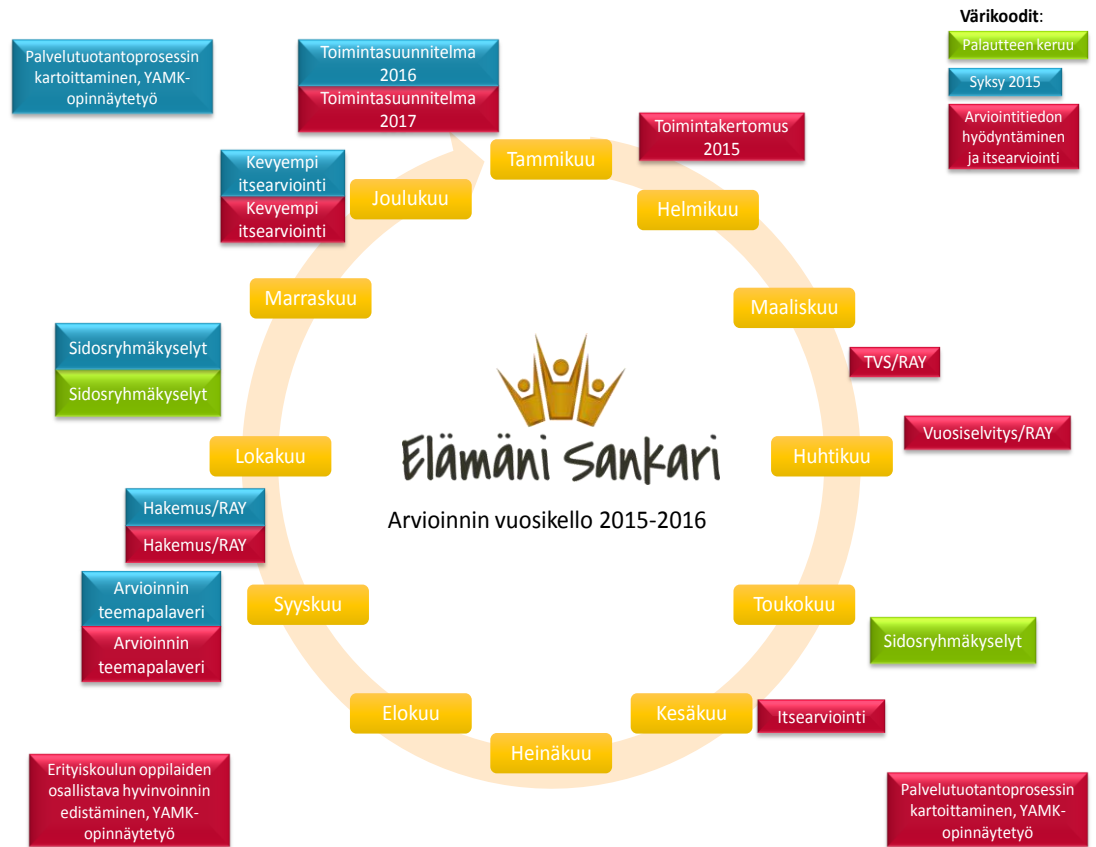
Värikoodit:
Palautteen keruu
Syksy 2015
Arviointitiedon hyödyntäminen ja itsearviointi

Palvelutuotantoprosessin kartoittaminen, YAMK-opinnäytetyö

Toimintasuunnitelma 2016
Toimintasuunnitelma 2017

Toimintakertomus 2015

Tammikuu
Helmikuu
Maaliskuu
TVS/RAY
Huhtikuu
Vuosiselvitys/RAY
Toukokuu
Sidosryhmäkyselyt
Kesäkuu
Itsearviointi
Heinäkuu
Elokuu
Syyskuu
Arvioinnin teemapalaveri
Arvioinnin teemapalaveri
Hakemus/RAY
Hakemus/RAY
Lokakuu
Sidosryhmäkyselyt
Sidosryhmäkyselyt
Marraskuu
Joulukuu
Kevyempi itsearviointi
Kevyempi itsearviointi

Elämäni Sankari
Arvioinnin vuosikello 2015-2016

Erityiskoulun oppilaiden osallistava hyvinvoinnin edistäminen, YAMK-opinnäytetyö

Palvelutuotantoprosessin kartoittaminen, YAMK-opinnäytetyö